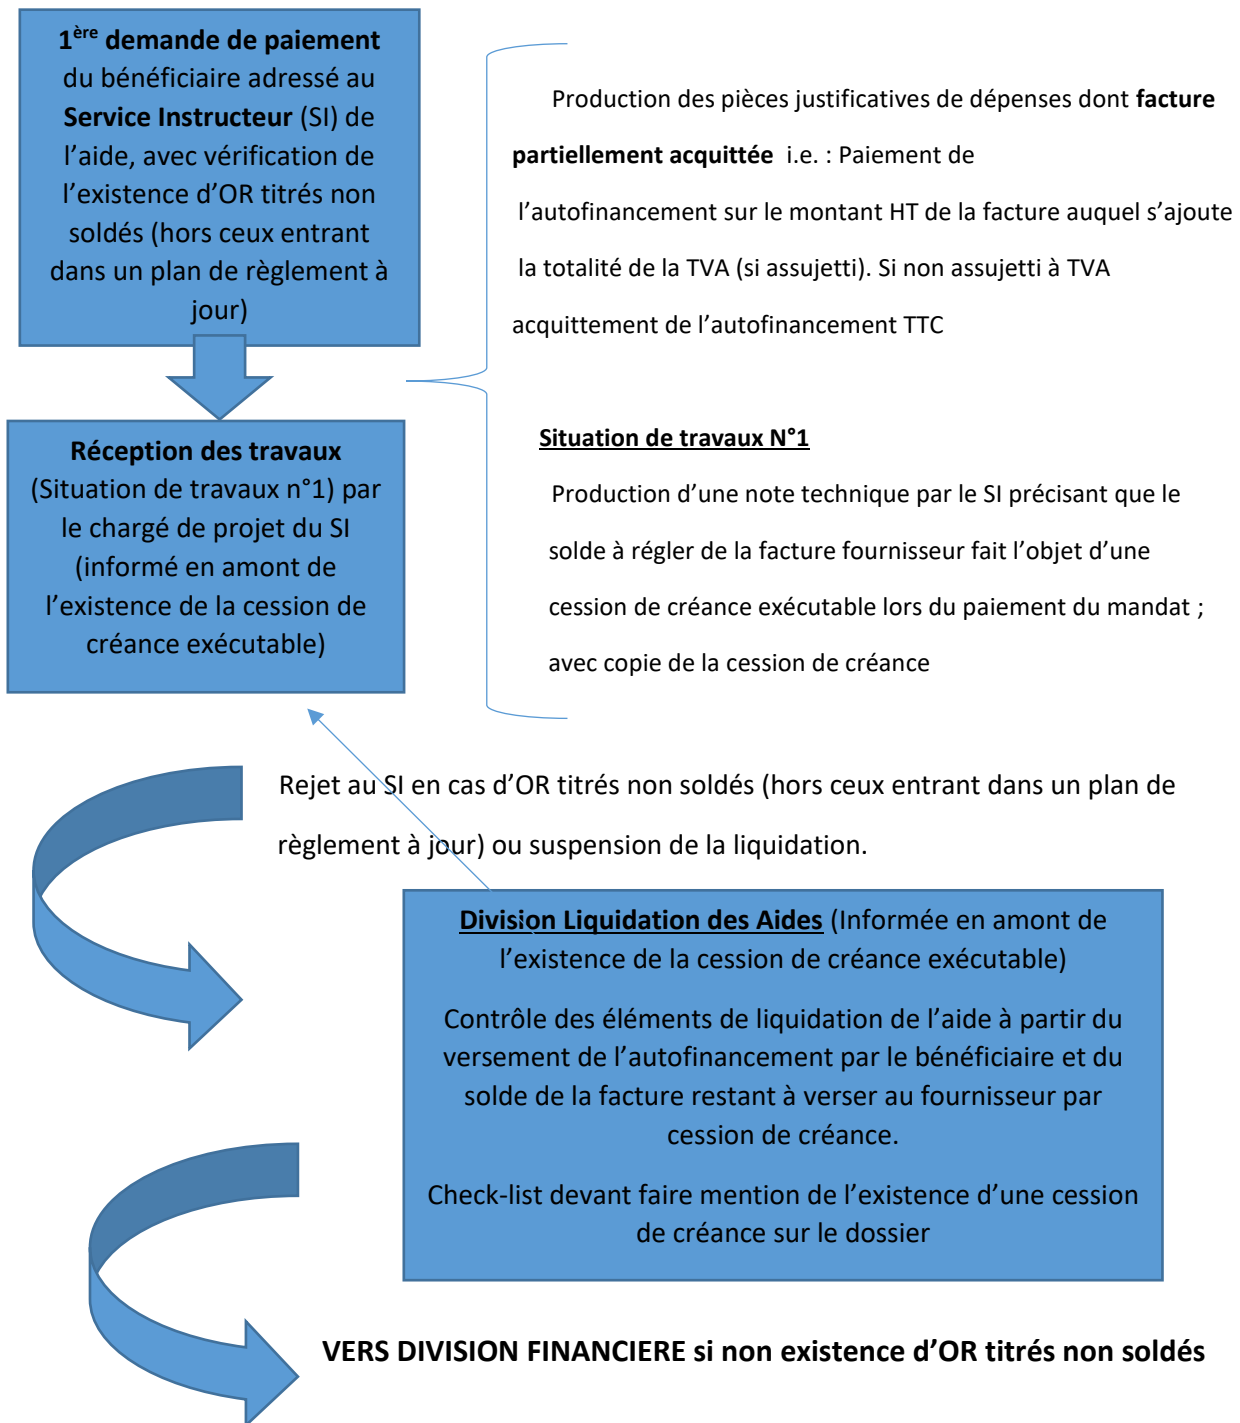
1$^{ère}$ demande de paiement du bénéficiaire adressé au Service Instructeur (SI) de l'aide, avec vérification de l'existence d'OR titrés non soldés (hors ceux entrant dans un plan de règlement à jour)

Production des pièces justificatives de dépenses dont facture partiellement acquittée i.e. : Paiement de l'autofinancement sur le montant HT de la facture auquel s'ajoute la totalité de la TVA (si assujetti). Si non assujetti à TVA acquittement de l'autofinancement TTC

Réception des travaux (Situation de travaux n°1) par le chargé de projet du SI (informé en amont de l'existence de la cession de créance exécutable)

Situation de travaux N°1

Production d'une note technique par le SI précisant que le solde à régler de la facture fournisseur fait l'objet d'une cession de créance exécutable lors du paiement du mandat ; avec copie de la cession de créance

Rejet au SI en cas d'OR titrés non soldés (hors ceux entrant dans un plan de règlement à jour) ou suspension de la liquidation.

Division Liquidation des Aides (Informée en amont de l'existence de la cession de créance exécutable)

Contrôle des éléments de liquidation de l'aide à partir du versement de l'autofinancement par le bénéficiaire et du solde de la facture restant à verser au fournisseur par cession de créance.

Check-list devant faire mention de l'existence d'une cession de créance sur le dossier

VERS DIVISION FINANCIERE si non existence d'OR titrés non soldés